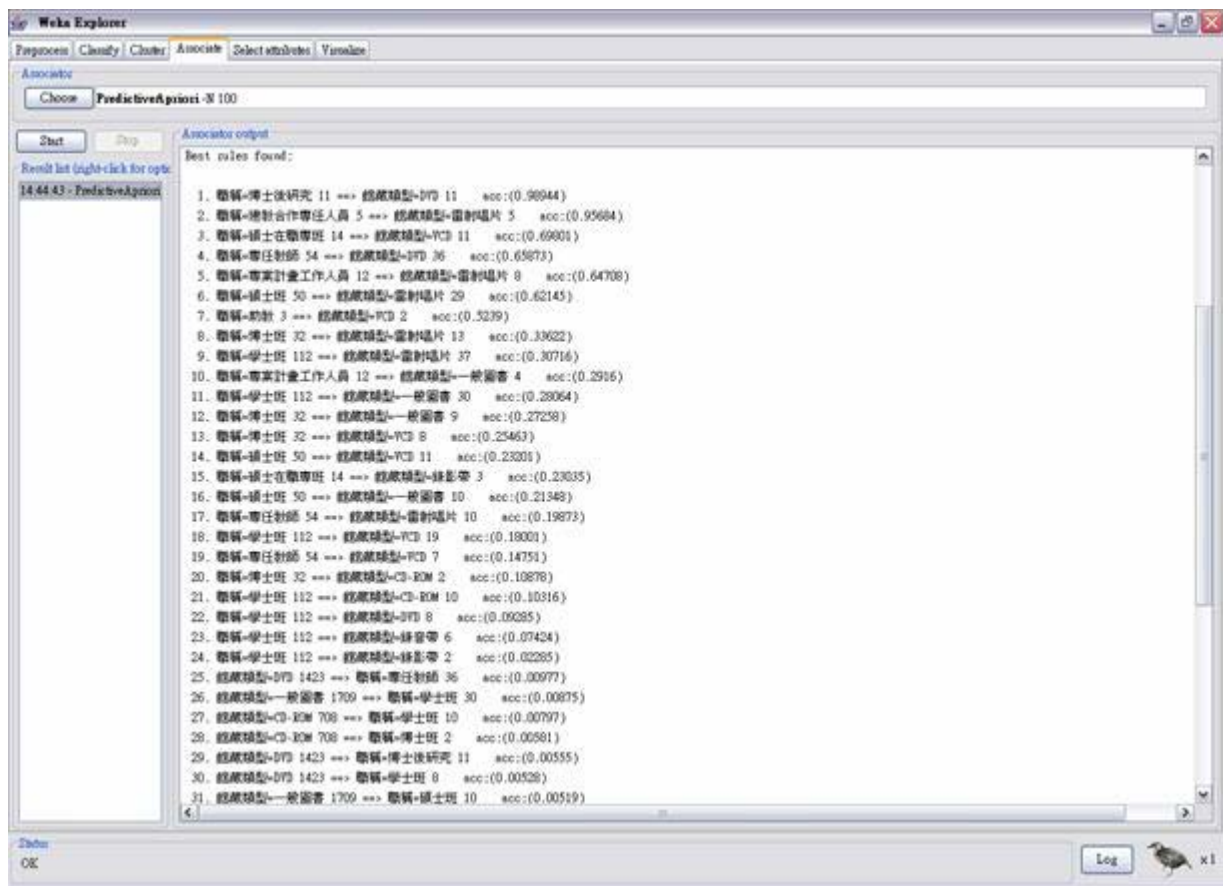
Weka Explorer

Preprocess | Classify | Cluster | Associate | Select attributes | Visualize

Associator

Choose PredictiveApriori -N 100

Start Stop

Result list (right-click for optic

14:44:43 - PredictiveApriori

Associator output

Best rules found:

1. 職稱=博士後研究 11 ==> 館藏類型=DVD 11 acc:(0.98944)
2. 職稱=建教合作專任人員 5 ==> 館藏類型=雷射唱片 5 acc:(0.95684)
3. 職稱=碩士在職專班 14 ==> 館藏類型=VCD 11 acc:(0.69801)
4. 職稱=專任教師 54 ==> 館藏類型=DVD 36 acc:(0.65873)
5. 職稱=專案計畫工作人員 12 ==> 館藏類型=雷射唱片 8 acc:(0.64708)
6. 職稱=碩士班 50 ==> 館藏類型=雷射唱片 29 acc:(0.62145)
7. 職稱=助教 3 ==> 館藏類型=VCD 2 acc:(0.5239)
8. 職稱=博士班 32 ==> 館藏類型=雷射唱片 13 acc:(0.33622)
9. 職稱=學士班 112 ==> 館藏類型=雷射唱片 37 acc:(0.30716)
10. 職稱=專案計畫工作人員 12 ==> 館藏類型=一般圖書 4 acc:(0.2916)
11. 職稱=學士班 112 ==> 館藏類型=一般圖書 30 acc:(0.28064)
12. 職稱=博士班 32 ==> 館藏類型=一般圖書 9 acc:(0.27258)
13. 職稱=博士班 32 ==> 館藏類型=VCD 8 acc:(0.25463)
14. 職稱=碩士班 50 ==> 館藏類型=VCD 11 acc:(0.23201)
15. 職稱=碩士在職專班 14 ==> 館藏類型=錄影帶 3 acc:(0.23035)
16. 職稱=碩士班 50 ==> 館藏類型=一般圖書 10 acc:(0.21348)
17. 職稱=專任教師 54 ==> 館藏類型=雷射唱片 10 acc:(0.19873)
18. 職稱=學士班 112 ==> 館藏類型=VCD 19 acc:(0.18001)
19. 職稱=專任教師 54 ==> 館藏類型=VCD 7 acc:(0.14751)
20. 職稱=博士班 32 ==> 館藏類型=CD-ROM 2 acc:(0.10878)
21. 職稱=學士班 112 ==> 館藏類型=CD-ROM 10 acc:(0.10316)
22. 職稱=學士班 112 ==> 館藏類型=DVD 8 acc:(0.09285)
23. 職稱=學士班 112 ==> 館藏類型=錄音帶 6 acc:(0.07424)
24. 職稱=學士班 112 ==> 館藏類型=錄影帶 2 acc:(0.02285)
25. 館藏類型=DVD 1423 ==> 職稱=專任教師 36 acc:(0.00977)
26. 館藏類型=一般圖書 1709 ==> 職稱=學士班 30 acc:(0.00875)
27. 館藏類型=CD-ROM 708 ==> 職稱=學士班 10 acc:(0.00797)
28. 館藏類型=CD-ROM 708 ==> 職稱=博士班 2 acc:(0.00581)
29. 館藏類型=DVD 1423 ==> 職稱=博士後研究 11 acc:(0.00555)
30. 館藏類型=DVD 1423 ==> 職稱=學士班 8 acc:(0.00528)
31. 館藏類型=一般圖書 1709 ==> 職稱=碩士班 10 acc:(0.00519)

Status
OK

Log x 1